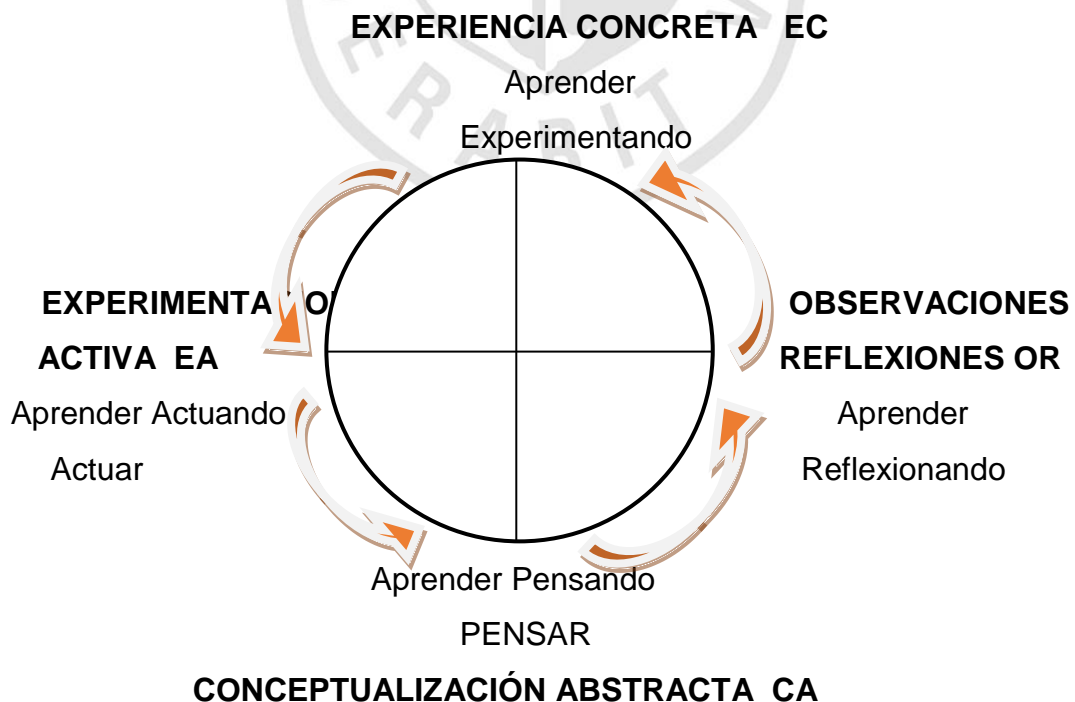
EXPERIENCIA CONCRETA EC

Aprender

Experimentando

EXPERIMENTA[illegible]O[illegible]

ACTIVA EA

Aprender Actuando

Actuar

OBSERVACIONES

REFLEXIONES OR

Aprender

Reflexionando

Aprender Pensando

PENSAR

CONCEPTUALIZACIÓN ABSTRACTA CA